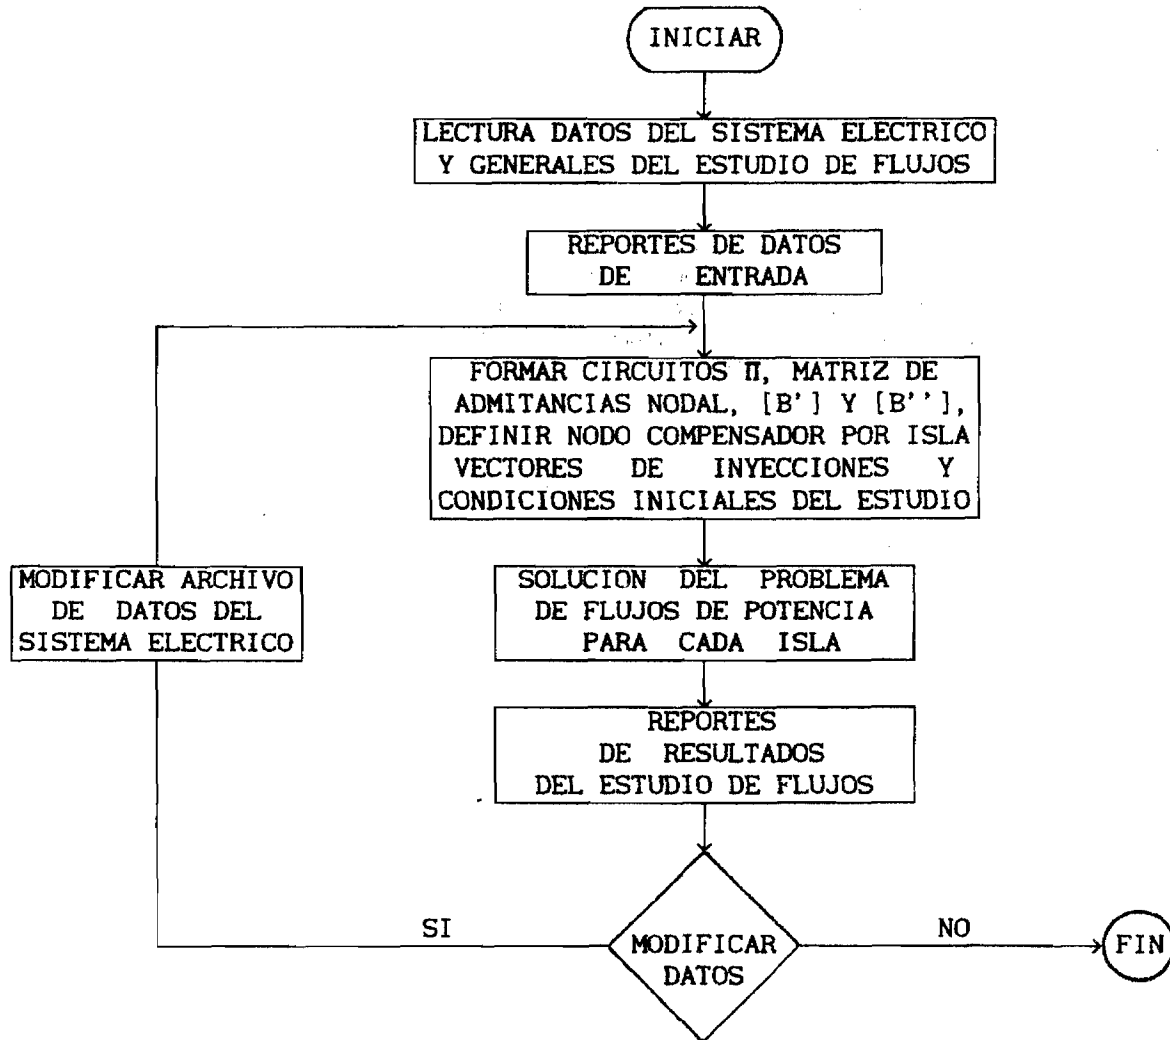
INICIAR

LECTURA DATOS DEL SISTEMA ELECTRICO Y GENERALES DEL ESTUDIO DE FLUJOS

REPORTES DE DATOS DE ENTRADA

FORMAR CIRCUITOS $\Pi$, MATRIZ DE ADMITANCIAS NODAL, [B'] Y [B''], DEFINIR NODO COMPENSADOR POR ISLA VECTORES DE INYECCIONES Y CONDICIONES INICIALES DEL ESTUDIO

MODIFICAR ARCHIVO DE DATOS DEL SISTEMA ELECTRICO

SOLUCION DEL PROBLEMA DE FLUJOS DE POTENCIA PARA CADA ISLA

REPORTES DE RESULTADOS DEL ESTUDIO DE FLUJOS

SI

MODIFICAR DATOS

NO

FIN